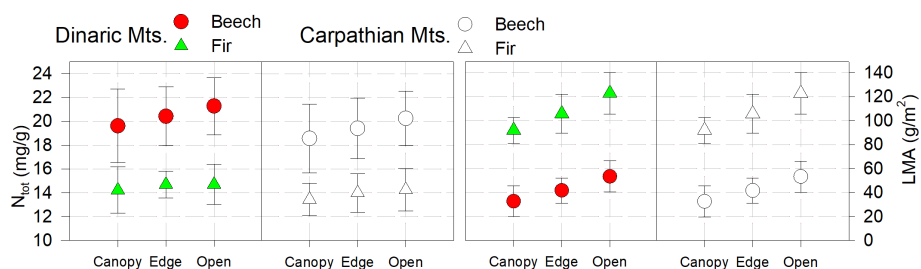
Dinaric Mts. Beech
Fir

Carpathian Mts. Beech
Fir

$N_{tot}$ (mg/g)
24
22
20
18
16
14
12
10

Canopy Edge Open
Canopy Edge Open
Canopy Edge Open
Canopy Edge Open

LMA (g/m$^2$)
140
120
100
80
60
40
20
0